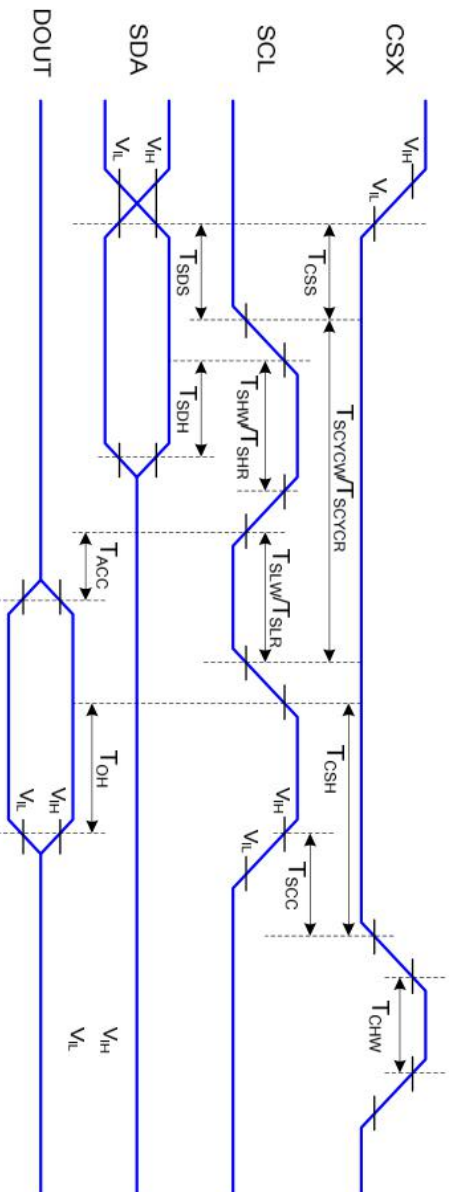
CSX
SCL
SDA
DOUT
$V_{IH}$
$V_{IL}$
$T_{CSS}$
$T_{SCYCW}/T_{SCYCR}$
$T_{CSH}$
$T_{SCC}$
$T_{CHW}$
$V_{IH}$
$V_{IL}$
$T_{SHW}/T_{SHR}$
$T_{SLW}/T_{SLR}$
$V_{IH}$
$V_{IL}$
$T_{SDS}$
$T_{SDH}$
$T_{ACC}$
$T_{OH}$
$V_{IH}$
$V_{IL}$
$V_{IH}$
$V_{IL}$